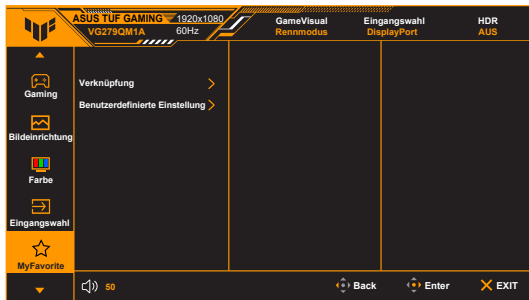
ASUS TUF GAMING 1920x1080
VG279QM1A 60Hz

GameVisual
Rennmodus

Eingangswahl
DisplayPort

HDR
AUS

Gaming

Bildeinrichtung

Farbe

Eingangswahl

MyFavorite

Verknüpfung

Benutzerdefinierte Einstellung

50

Back

Enter

EXIT